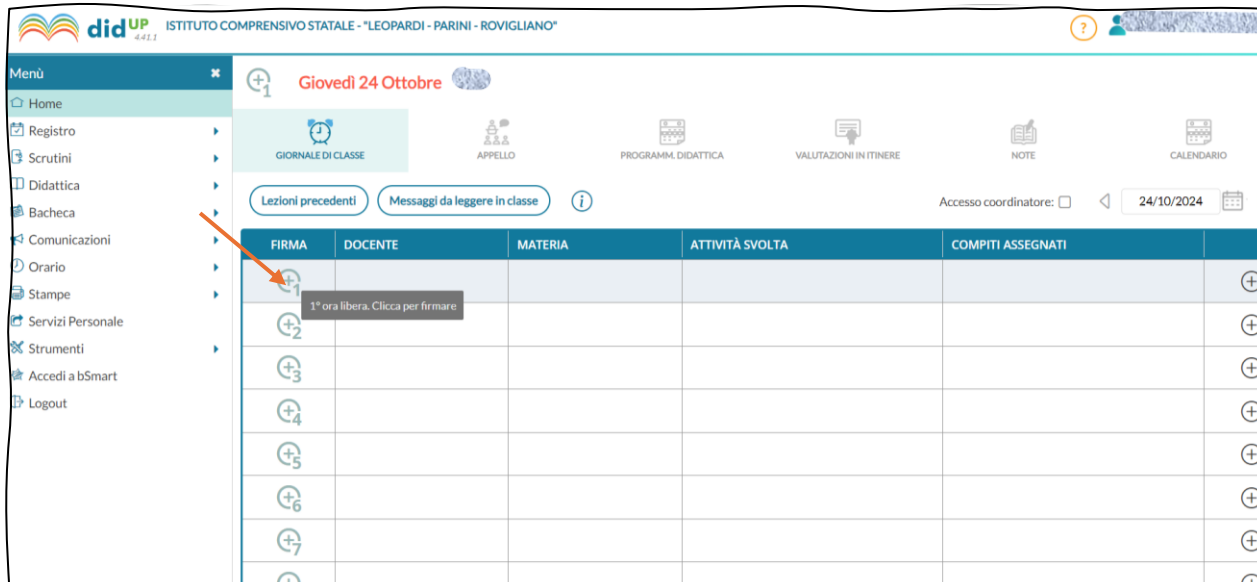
did UP 4.41.1 ISTITUTO COMPRENSIVO STATALE - "LEOPARDI - PARINI - ROVIGLIANO"

?

Menù

Home
Registro
Scrutini
Didattica
Bacheca
Comunicazioni
Orario
Stampe
Servizi Personale
Strumenti
Accedi a bSmart
Logout

1 Giovedì 24 Ottobre

GIORNALE DI CLASSE
APPELLO
PROGRAMM. DIDATTICA
VALUTAZIONI IN ITINERE
NOTE
CALENDARIO

Lezioni precedenti
Messaggi da leggere in classe

Accesso coordinatore:
24/10/2024

| FIRMA | DOCENTE | MATERIA | ATTIVITÀ SVOLTA | COMPITI ASSEGNATI | |
|---|---|---|---|---|---|
| 1 | | | | | |
| 2 | | | | | |
| 3 | | | | | |
| 4 | | | | | |
| 5 | | | | | |
| 6 | | | | | |
| 7 | | | | | |

1° ora libera. Clicca per firmare